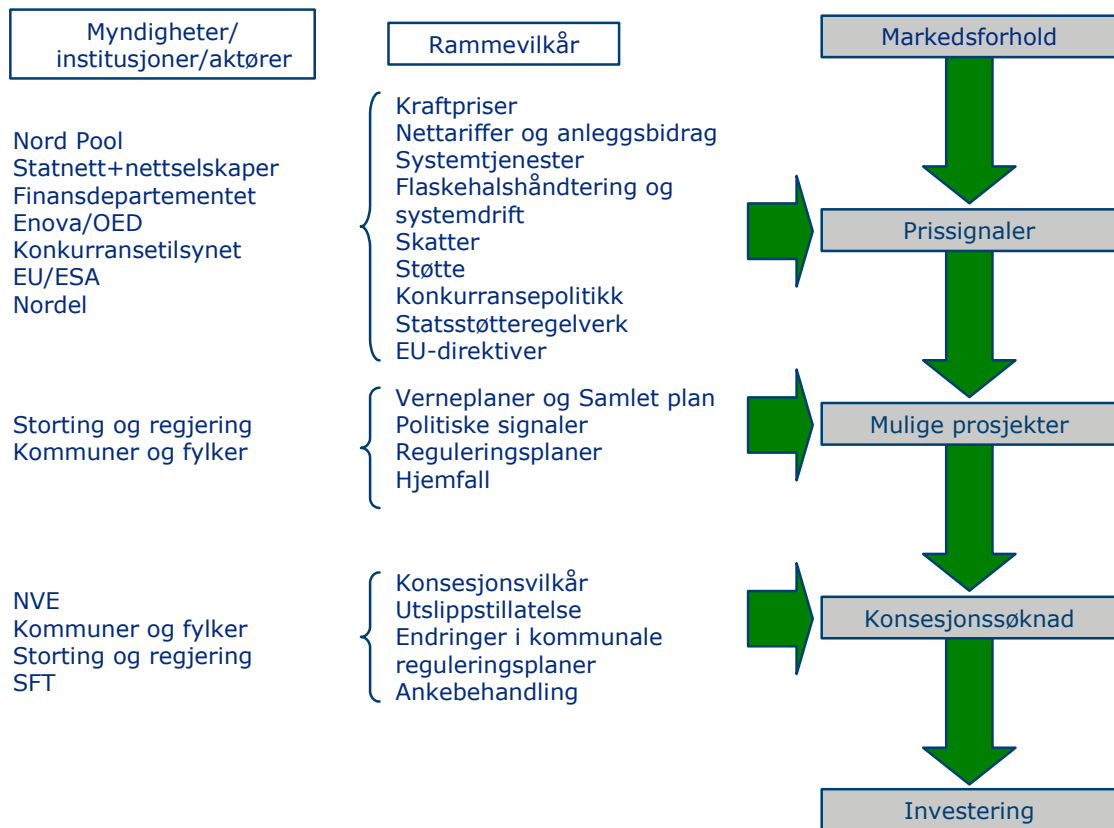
Myndigheter/ institusjoner/aktører

Rammevilkår

Markedsforhold

Nord Pool
Statnett+nettselskaper
Finansdepartementet
Enova/OED
Konkurransetilsynet
EU/ESA
Nordel

Kraftpriser
Nettariffer og anleggsbidrag
Systemtjenester
Flaskehalshåndtering og systemdrift
Skatter
Støtte
Konkurransepolitikk
Statsstøtteregelverk
EU-direktiver

Prissignaler

Storting og regjering
Kommuner og fylker

Verneplaner og Samlet plan
Politiske signaler
Reguleringsplaner
Hjemfall

Mulige prosjekter

NVE
Kommuner og fylker
Storting og regjering
SFT

Konsesjonsvilkår
Utslippstillatelse
Endringer i kommunale reguleringsplaner
Ankebehandling

Konsesjonssøknad

Investering